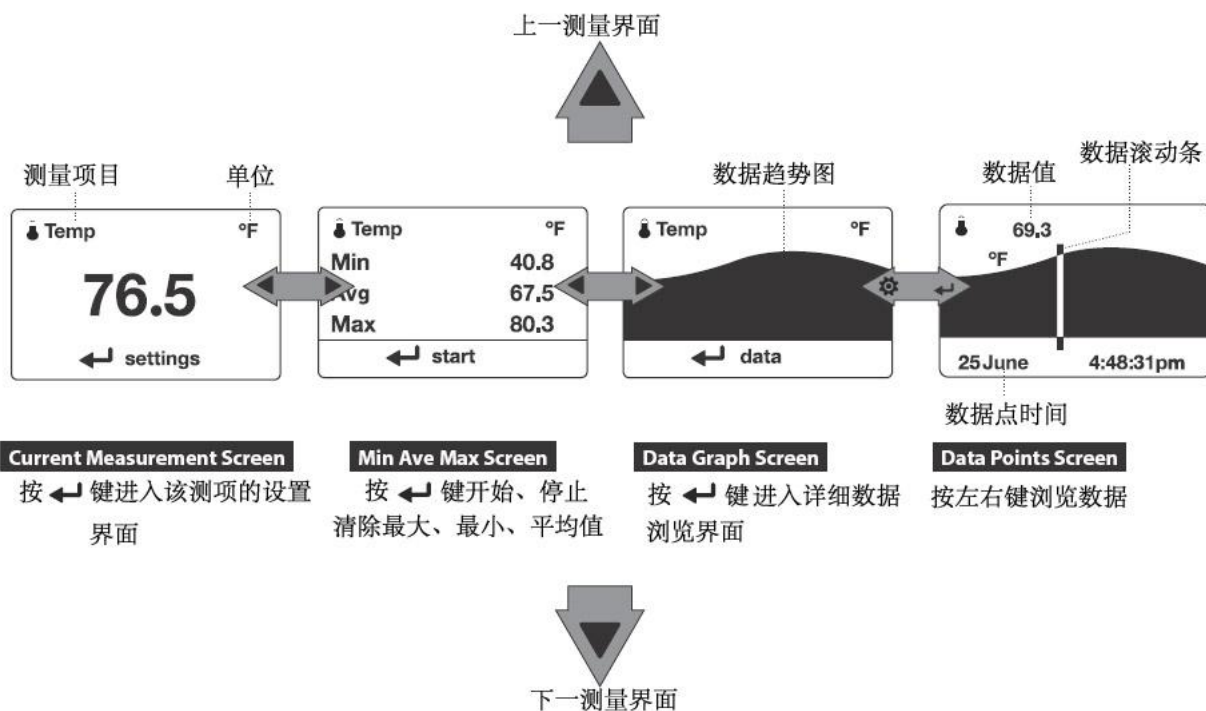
上一测量界面

测量项目 单位

Temp °F
76.5
settings

Temp °F
Min 40.8
Avg 67.5
Max 80.3
start

数据趋势图
Temp °F
data

数据值 数据滚动条
69.3
°F
25 June 4:48:31pm
数据点时间

Current Measurement Screen
按 键进入该测项的设置界面

Min Ave Max Screen
按 键开始、停止清除最大、最小、平均值

Data Graph Screen
按 键进入详细数据浏览界面

Data Points Screen
按左右键浏览数据

下一测量界面